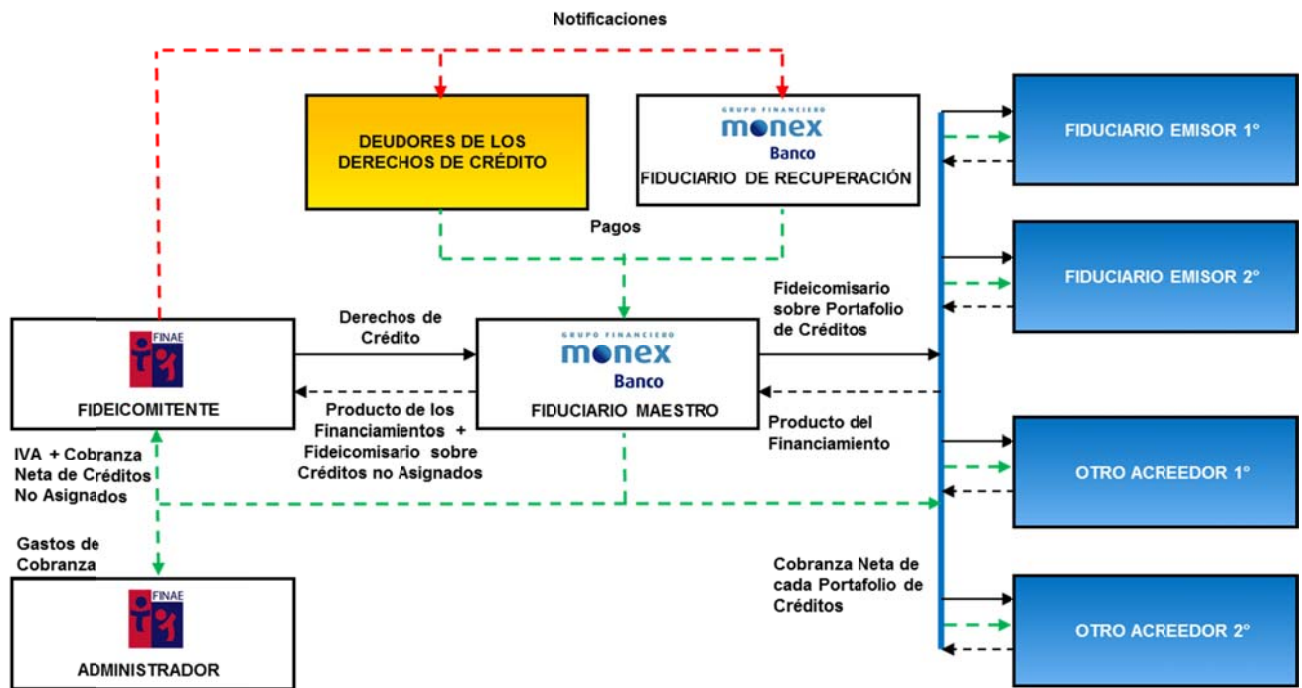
Notificaciones

DEUDORES DE LOS DERECHOS DE CRÉDITO

GRUPO FINANCIERO
monex
Banco
FIDUCIARIO DE RECUPERACIÓN

Pagos

FIDUCIARIO EMISOR 1°

FIDUCIARIO EMISOR 2°

FINAE
FIDEICOMITENTE

Derechos de Crédito

GRUPO FINANCIERO
monex
Banco
FIDUCIARIO MAESTRO

Fideicomisario sobre Portafolio de Créditos

Producto de los Financiamientos + Fideicomisario sobre Créditos no Asignados

Producto del Financiamiento

IVA + Cobranza Neta de Créditos No Asignados

OTRO ACREEDOR 1°

Gastos de Cobranza

Cobranza Neta de cada Portafolio de Créditos

FINAE
ADMINISTRADOR

OTRO ACREEDOR 2°